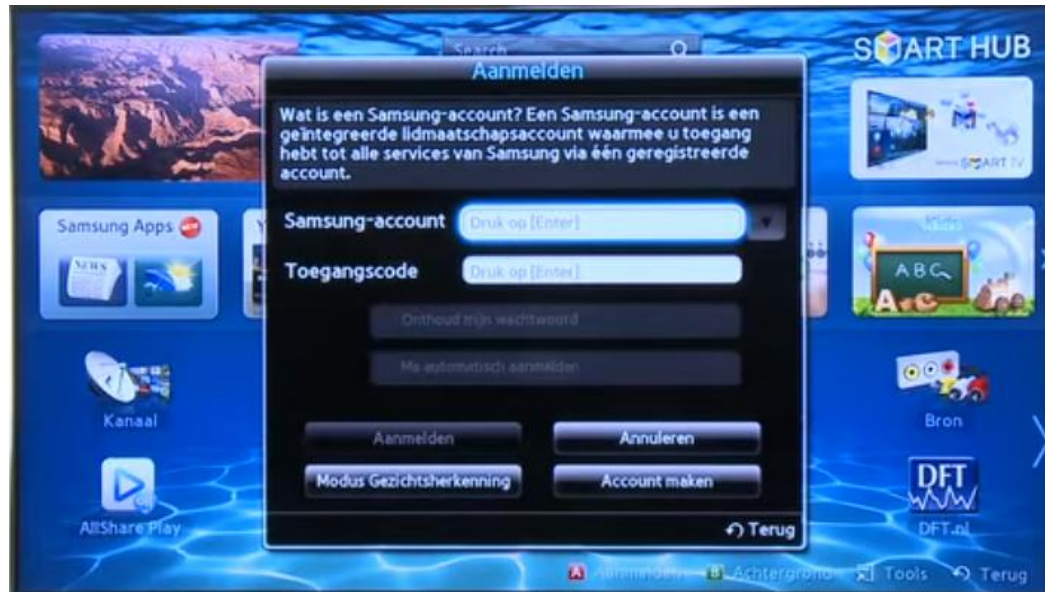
Search

SMART HUB

Aanmelden

Wat is een Samsung-account? Een Samsung-account is een geïntegreerde lidmaatschapsaccount waarmee u toegang hebt tot alle services van Samsung via één geregistreerde account.

Samsung-account Druk op [Enter]

Toegangscode Druk op [Enter]

Onthoud mijn wachtwoord

Me automatisch aanmelden

Aanmelden

Annuleren

Modus Gezichtsherkenning

Account maken

Terug

Samsung Apps

NEWS

SMART TV

Kids

ABC

Kanaal

Bron

AllShare Play

DFT

DFT.nl

A Aanmelden B Achtergrond Tools Terug